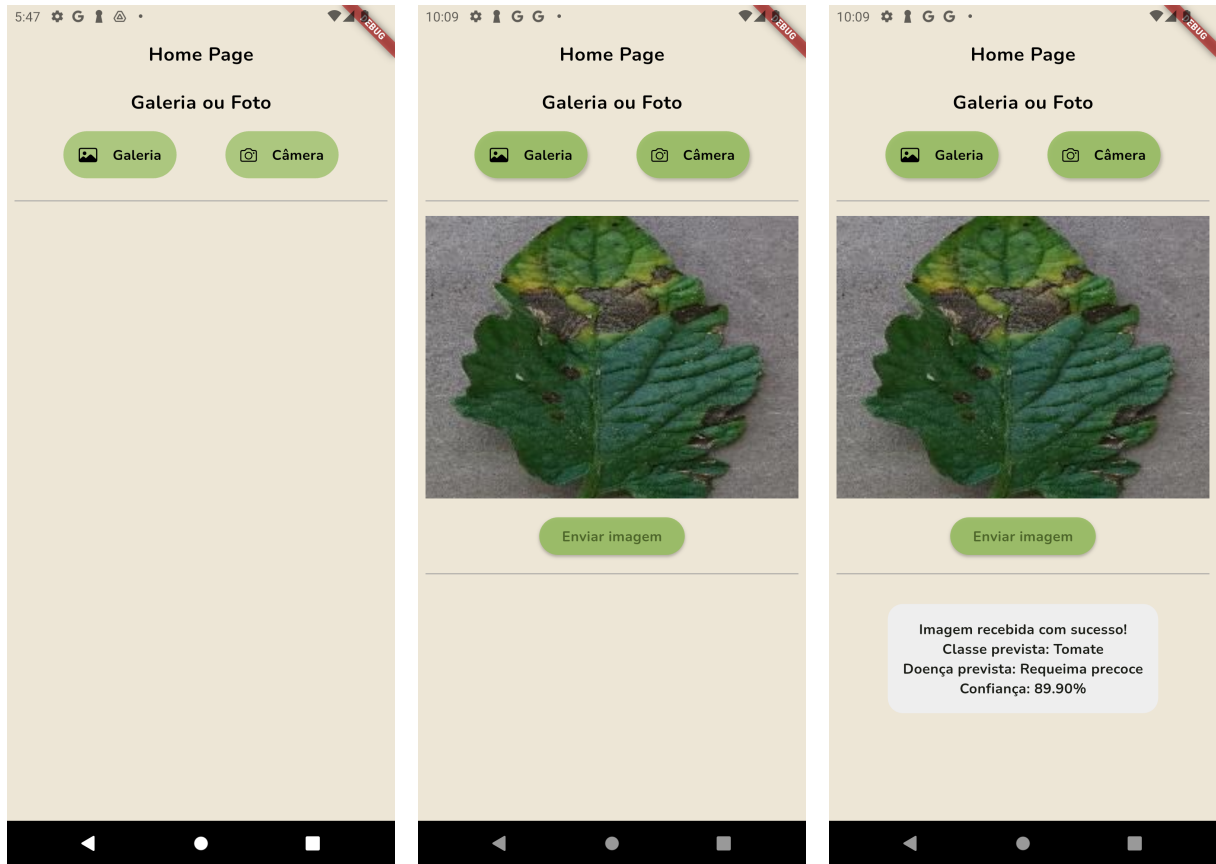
5:47 G

EBUG

Home Page

Galeria ou Foto

Galeria

Câmera

10:09 G G

EBUG

Home Page

Galeria ou Foto

Galeria

Câmera

Enviar imagem

10:09 G G

EBUG

Home Page

Galeria ou Foto

Galeria

Câmera

Enviar imagem

Imagem recebida com sucesso!
Classe prevista: Tomate
Doença prevista: Requeima precoce
Confiança: 89.90%